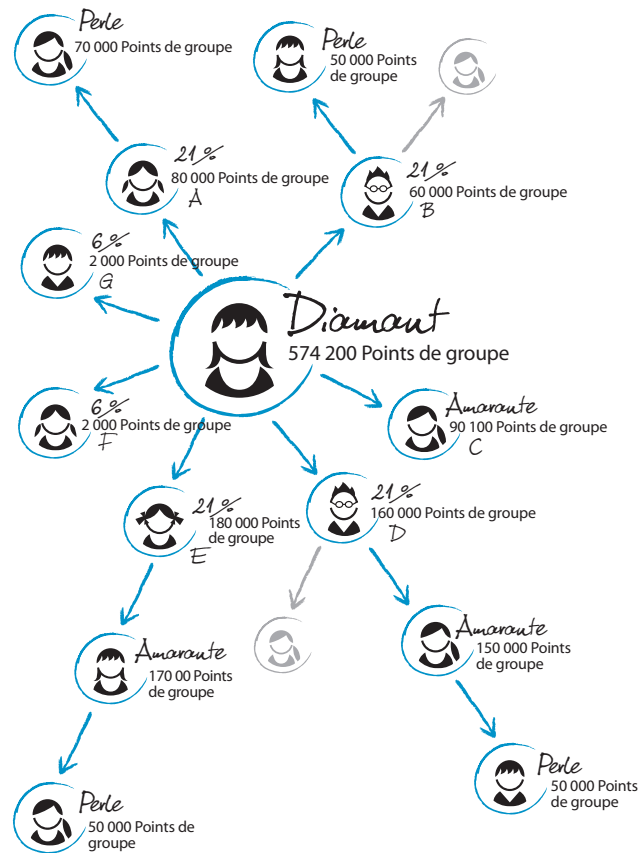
Perle
70 000 Points de groupe

Perle
50 000 Points de groupe

21 %
80 000 Points de groupe
A

21 %
60 000 Points de groupe
B

6 %
2 000 Points de groupe
G

Diamant
574 200 Points de groupe

6 %
2 000 Points de groupe
F

Amarante
90 100 Points de groupe
C

21 %
180 000 Points de groupe
E

21 %
160 000 Points de groupe
D

Amarante
170 00 Points de groupe

Amarante
150 000 Points de groupe

Perle
50 000 Points de groupe

Perle
50 000 Points de groupe